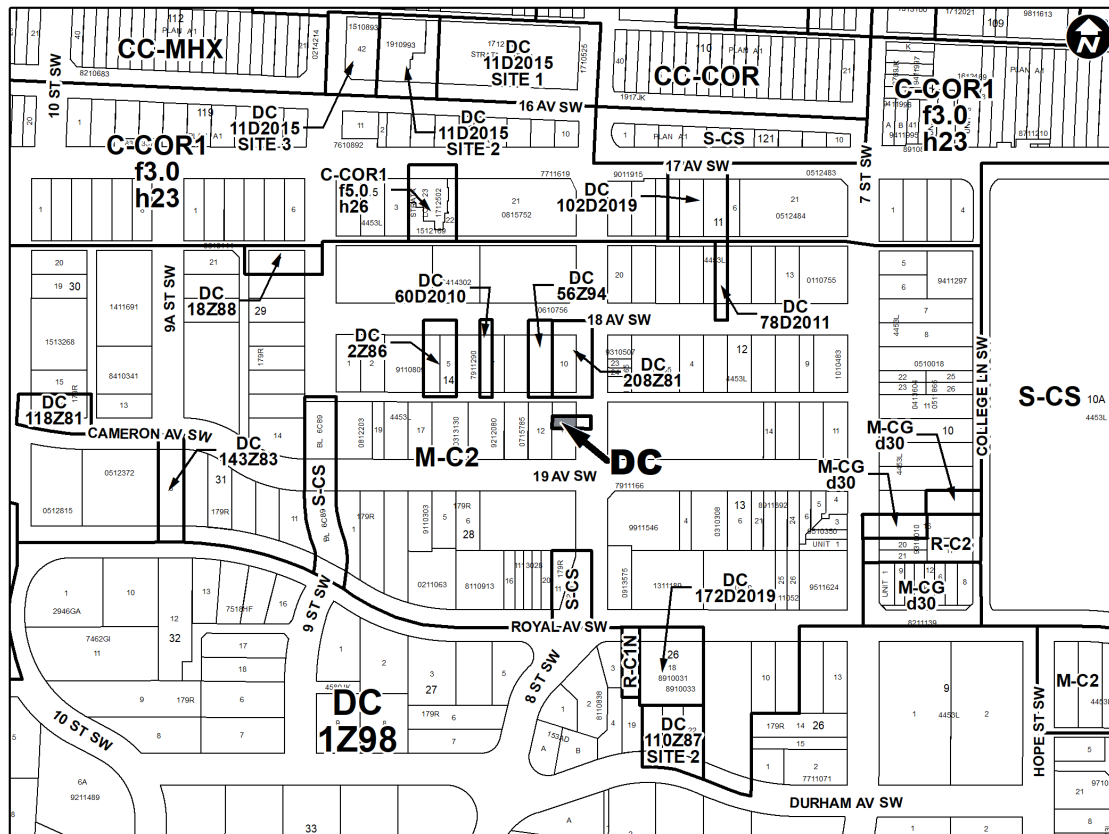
CC-MHX
112
21
40
10 ST SW
8210683
0214214
1510893
42
1910993
1712
DC
11D2015
SITE 1
1710525
CC-COR
110
PLAN A1
1917JK
109
9811613
N
C-COR1
f3.0
h23
16 AV SW
119
DC
11D2015
SITE 3
11D2015
SITE 2
DC
C-COR1
f3.0
h23
7610892
12
1
S-CS
121
10
8711210
17 AV SW
9011915
0512483
7 ST SW
C-COR1
f5.0
h26
7711619
DC
102D2019
21
0815752
11
21
0512484
1
6
4453L
1
4
20
19
30
9A ST SW
21
DC
18Z88
29
1411691
1513268
8410341
15
13
179R
DC
60D2010
414302
DC
56Z94
0610756
18 AV SW
DC
78D2011
20
13
0110755
5
6
9411297
8
0510018
DC
2Z86
1
2
9110808
5
14
7911290
10
9310507
DC
208Z81
4
4453L
12
9
1010483
S-CS
10A
4453L
DC
118Z81
CAMERON AV SW
DC
143Z83
0512372
31
179R
0512815
BL 6C69
14
4453
0812023
19
17
0313130
9212080
0715785
12
M-C2
DC
19 AV SW
7911166
14
11
M-CG
d30
10
M-CG
d30
COLLEGE LN SW
S-CS
11
179R
9110303
179R
28
DC
172D2019
13
8911892
9911546
4
0310308
6
21
24
5
UNIT 1
20
R-C2
M-CG
d30
1
10
2946GA
12
13
7518HF
16
7462GI
32
9 ST SW
0211063
8110913
S-CS
0913575
1311180
11052
9511624
ROYAL AV SW
8211139
R-C1N
26
18
8910031
8910033
17
18
8 ST SW
10
M-C2
HOPE ST SW
9
179R
6
DC
1Z98
2
3
27
179R
8110938
4
19
DC
110Z87
SITE 2
179R
14
26
15
1
4453L
2
1
10 ST SW
8
7
7711071
6A
9211489
33
DURHAM AV SW
9710